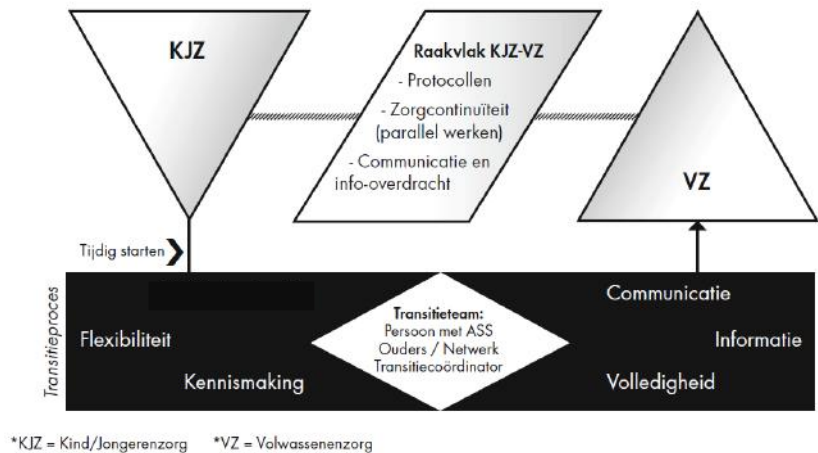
KJZ

Raakvlak KJZ-VZ
- Protocollen
- Zorgcontinuïteit (parallel werken)
- Communicatie en info-overdracht

VZ

Tijdig starten

Transitieproces

Flexibiliteit

Kennismaking

Transitieteam:
Persoon met ASS
Ouders / Netwerk
Transitiecoördinator

Communicatie

Informatie

Volledigheid

*KJZ = Kind/Jongerenzorg *VZ = Volwassenenzorg